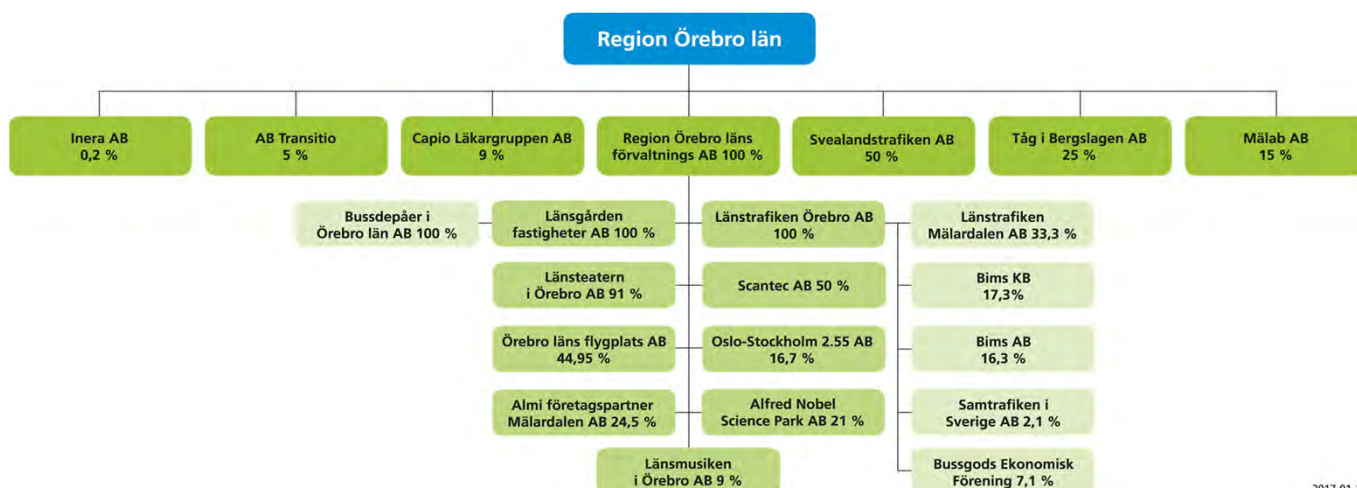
Region Örebro län

Inera AB 0,2 %

AB Transitio 5 %

Capio Läkargruppen AB 9 %

Region Örebro läns förvaltnings AB 100 %

Svealandstrafiken AB 50 %

Tåg i Bergslagen AB 25 %

Mälab AB 15 %

Bussdepåer i Örebro län AB 100 %

Länsgården fastigheter AB 100 %

Länstrafiken Örebro AB 100 %

Länstrafiken Mälardalen AB 33,3 %

Länsteatern i Örebro AB 91 %

Scantec AB 50 %

Bims KB 17,3%

Örebro läns flygplats AB 44,95 %

Oslo-Stockholm 2.55 AB 16,7 %

Bims AB 16,3 %

Almi företagspartner Mälardalen AB 24,5 %

Alfred Nobel Science Park AB 21 %

Samtrafiken i Sverige AB 2,1 %

Länsmusiken i Örebro AB 9 %

Bussgods Ekonomisk Förening 7,1 %

2017-01-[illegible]